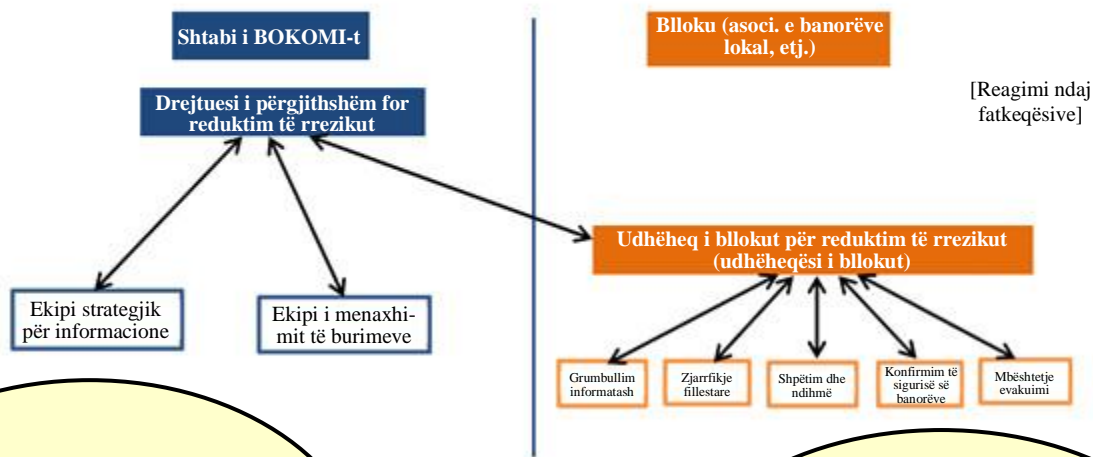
Shtabi i BOKOMI-t

Drejtuesi i përgjithshëm for reduktim të rrezikut

Ekipi strategjik për informacione

Ekipi i menaxhimit të burimeve

Blloku (asoci. e banorëve lokal, etj.)

[Reagimi ndaj fatkeqësive]

Udhëheq i bllokut për reduktim të rrezikut (udhëheqësi i bllokut)

Grumbullim informatash

Zjarrfikje fillestare

Shpëtim dhe ndihmë

Konfirmim të sigurisë së banorëve

Mbështetje evakuimi